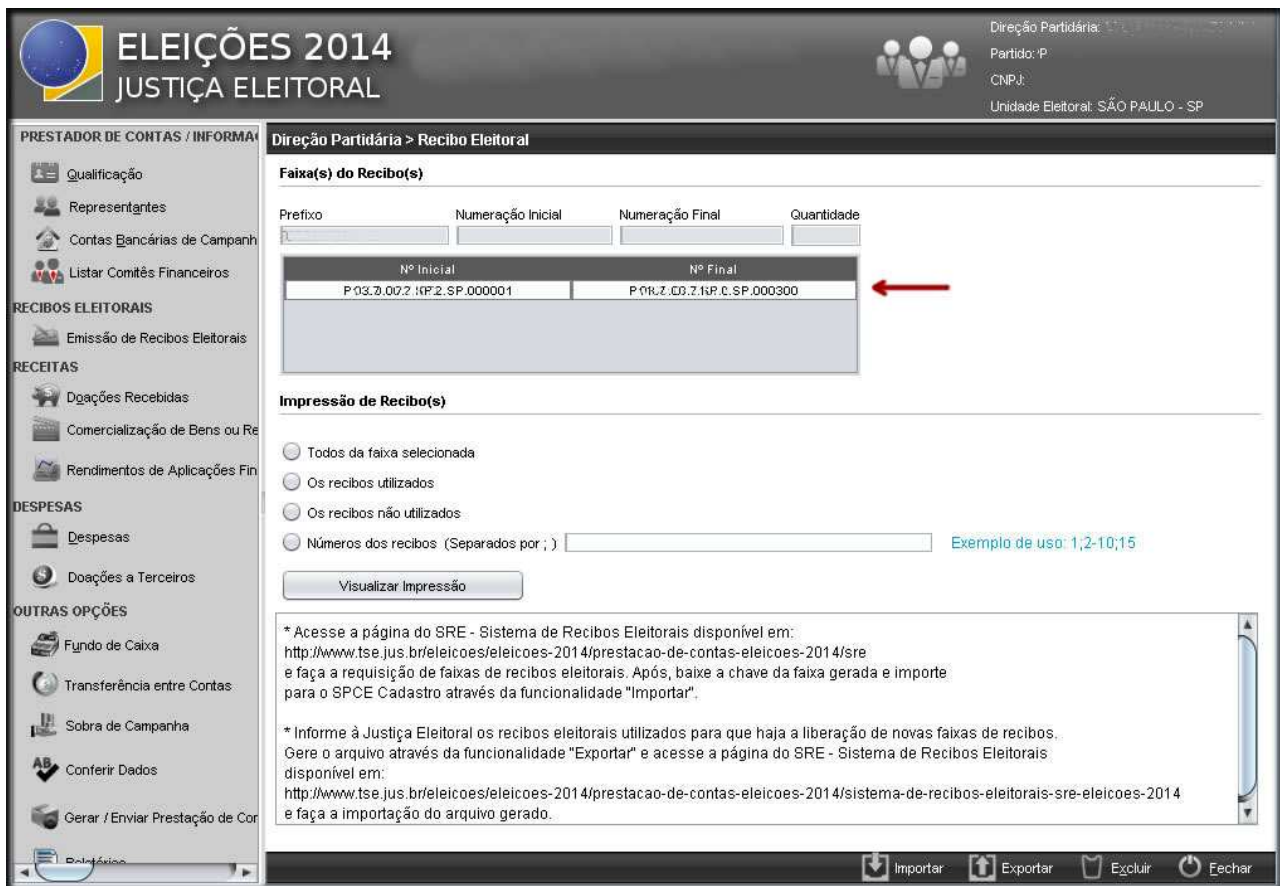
ELEIÇÕES 2014
JUSTIÇA ELEITORAL

Direção Partidária: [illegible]
Partido: P
CNPJ:
Unidade Eleitoral: SÃO PAULO - SP

PRESTADOR DE CONTAS / INFORMA
Qualificação
Representantes
Contas Bancárias de Campanh
Listar Comitês Financeiros
RECIBOS ELEITORAIS
Emissão de Recibos Eleitorais
RECEITAS
Doações Recebidas
Comercialização de Bens ou Re
Rendimentos de Aplicações Fin
DESPESAS
Despesas
Doações a Terceiros
OUTRAS OPÇÕES
Fundo de Caixa
Transferência entre Contas
Sobra de Campanha
Conferir Dados
Gerar / Enviar Prestação de Con
Relatórios

Direção Partidária > Recibo Eleitoral

Faixa(s) do Recibo(s)

Prefixo
Numeração Inicial
Numeração Final
Quantidade

| Nº Inicial | Nº Final |
|---|---|
| P03.7.00.2.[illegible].SP.000001 | P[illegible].SP.000300 |

Impressão de Recibo(s)

Todos da faixa selecionada
Os recibos utilizados
Os recibos não utilizados
Números dos recibos (Separados por ; )
Exemplo de uso: 1;2-10;15

Visualizar Impressão

* Acesse a página do SRE - Sistema de Recibos Eleitorais disponível em:
http://www.tse.jus.br/eleicoes/eleicoes-2014/prestacao-de-contas-eleicoes-2014/sre
e faça a requisição de faixas de recibos eleitorais. Após, baixe a chave da faixa gerada e importe para o SPCE Cadastro através da funcionalidade "Importar".

* Informe à Justiça Eleitoral os recibos eleitorais utilizados para que haja a liberação de novas faixas de recibos.
Gere o arquivo através da funcionalidade "Exportar" e acesse a página do SRE - Sistema de Recibos Eleitorais disponível em:
http://www.tse.jus.br/eleicoes/eleicoes-2014/prestacao-de-contas-eleicoes-2014/sistema-de-recibos-eleitorais-sre-eleicoes-2014
e faça a importação do arquivo gerado.

Importar
Exportar
Excluir
Fechar